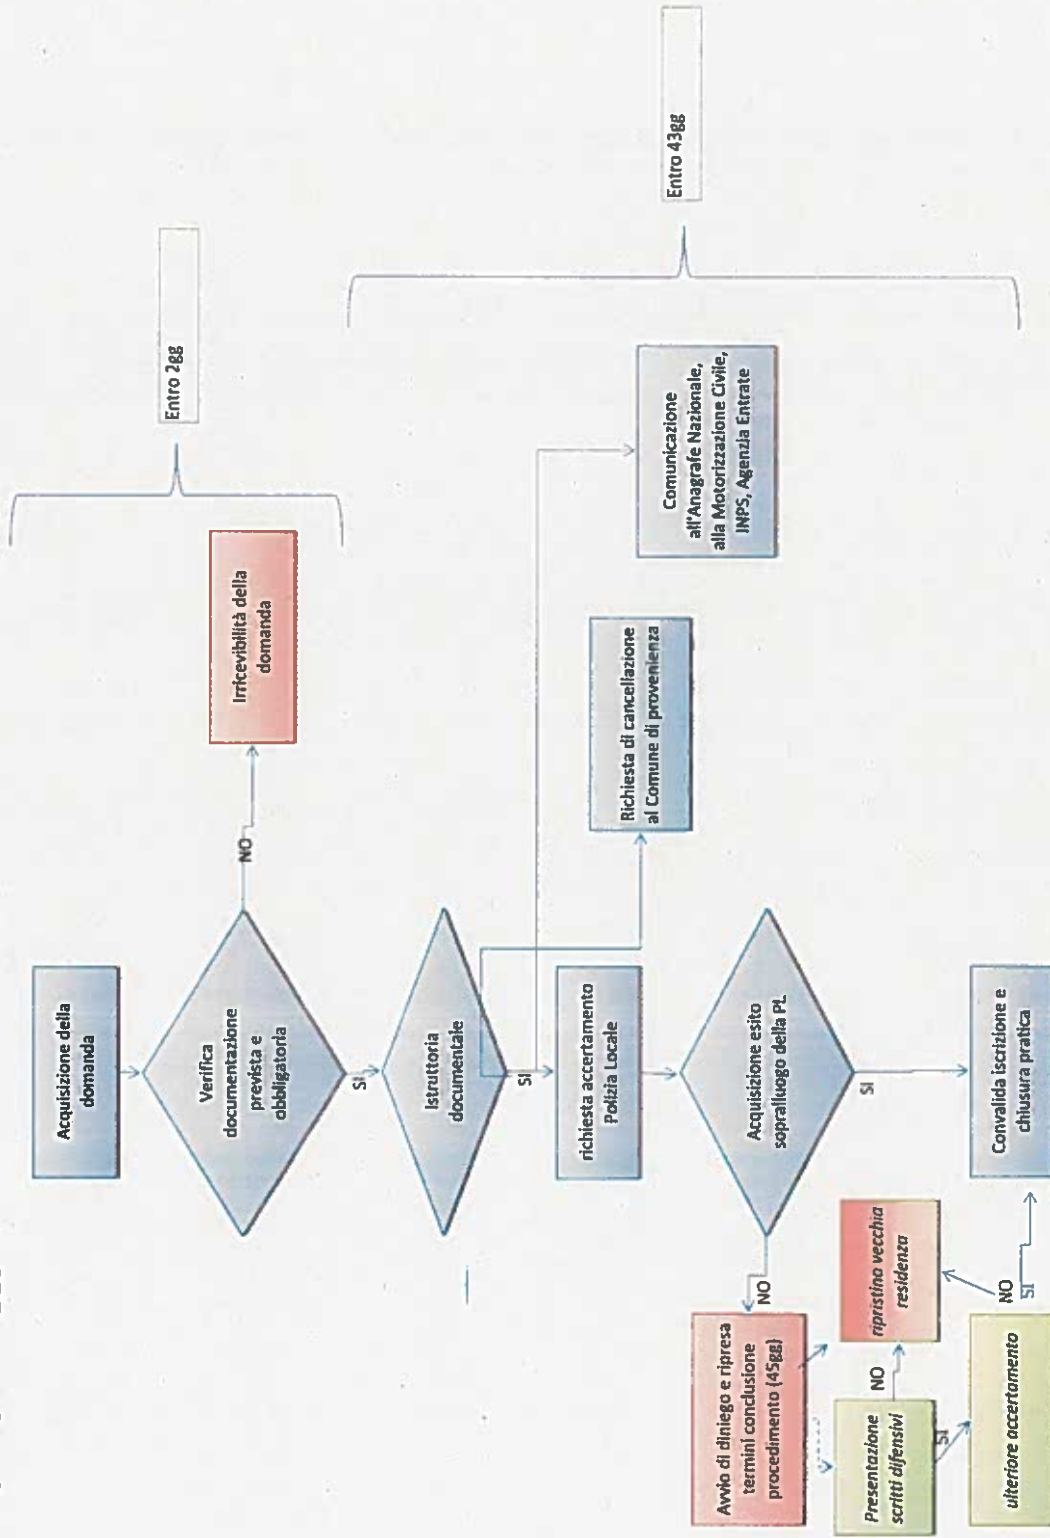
Entro 2gg

Entro 43gg

Acquisizione della domanda

Verifica documentazione prevista e obbligatoria

NO

Irricevibilità della domanda

SI

Istruttoria documentale

SI

Richiesta di cancellazione al Comune di provenienza

Comunicazione all'Anagrafe Nazionale, alla Motorizzazione Civile, INPS, Agenzia Entrate

richiesta accertamento Polizia Locale

Acquisizione esito sopralluogo della PL

SI

Convalida iscrizione e chiusura pratica

NO

Avvio di diniego e ripresa termini conclusione procedimento (45gg)

ripristino vecchia residenza

NO

Presentazione scritti difensivi

SI

ulteriore accertamento

NO

SI